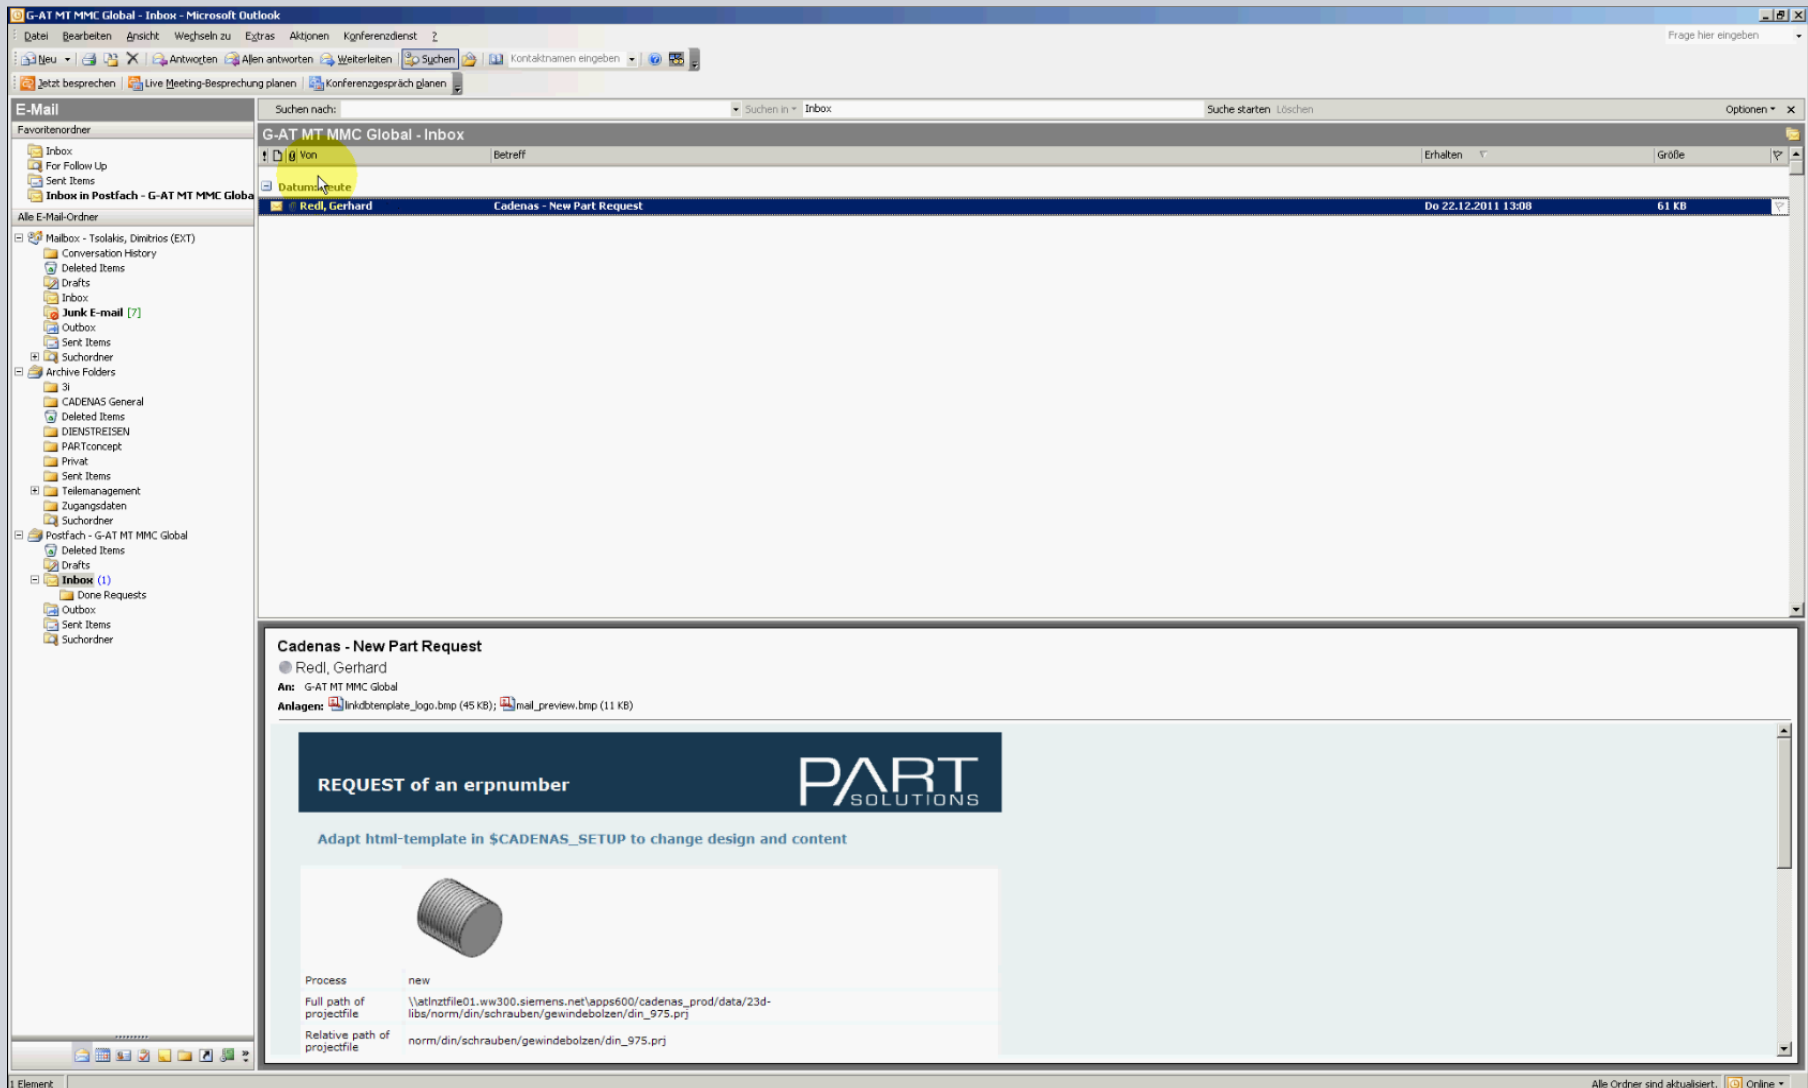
G-AT MT MMC Global - Inbox - Microsoft Outlook

Datei Bearbeiten Ansicht Wechseln zu Extras Aktionen Konferenzdienst ?

Frage hier eingeben

Neu Antworten Allen antworten Weiterleiten Suchen Kontaktnamen eingeben

Jetzt besprechen Live Meeting-Besprechung planen Konferenzgespräch planen

E-Mail

Favoritenordner

Inbox
For Follow Up
Sent Items
Inbox in Postfach - G-AT MT MMC Globa

Alle E-Mail-Ordner

Mailbox - Tsolakis, Dimitrios (EXT)
Conversation History
Deleted Items
Drafts
Inbox
Junk E-mail [7]
Outbox
Sent Items
Suchordner
Archive Folders
3i
CADENAS General
Deleted Items
DIENSTREISEN
PARTconcept
Privat
Sent Items
Teilemanagement
Zugangsdaten
Suchordner
Postfach - G-AT MT MMC Global
Deleted Items
Drafts
Inbox (1)
Done Requests
Outbox
Sent Items
Suchordner

Suchen nach: Suchen in Inbox Suche starten Löschen Optionen

G-AT MT MMC Global - Inbox

Von Betreff Erhalten Größe

Datum: Heute

Redl, Gerhard Cadenas - New Part Request Do 22.12.2011 13:08 61 KB

Cadenas - New Part Request
Redl, Gerhard
An: G-AT MT MMC Global
Anlagen: linkdbtemplate_logo.bmp (45 KB); mail_preview.bmp (11 KB)

REQUEST of an erpnumber

PART SOLUTIONS

Adapt html-template in $CADENAS_SETUP to change design and content

| Process | new |
|---|---|
| Full path of projectfile | \\atlnztfile01.ww300.siemens.net\apps600/cadenas_prod/data/23d-libs/norm/din/schrauben/gewindebolzen/din_975.prj |
| Relative path of projectfile | norm/din/schrauben/gewindebolzen/din_975.prj |

1 Element

Alle Ordner sind aktualisiert. Online